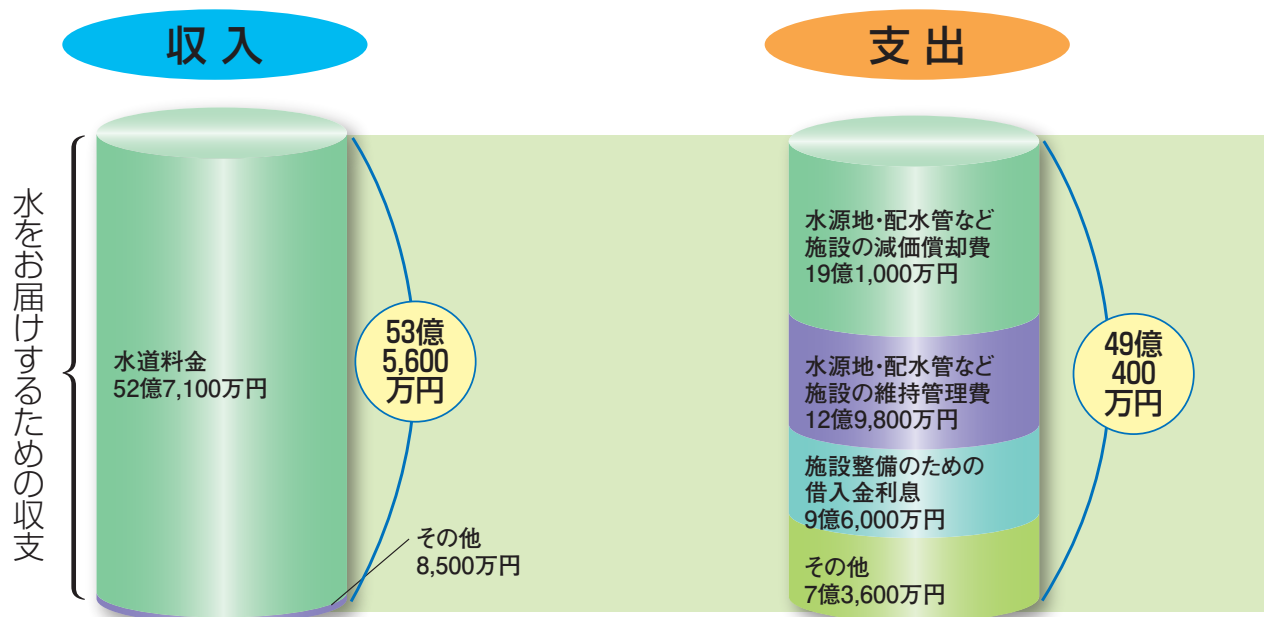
収入

支出

水をお届けするための収支

水道料金
52億7,100万円

53億
5,600
万円

その他
8,500万円

水源地・配水管など
施設の減価償却費
19億1,000万円

水源地・配水管など
施設の維持管理費
12億9,800万円

施設整備のための
借入金利息
9億6,000万円

その他
7億3,600万円

49億
400
万円